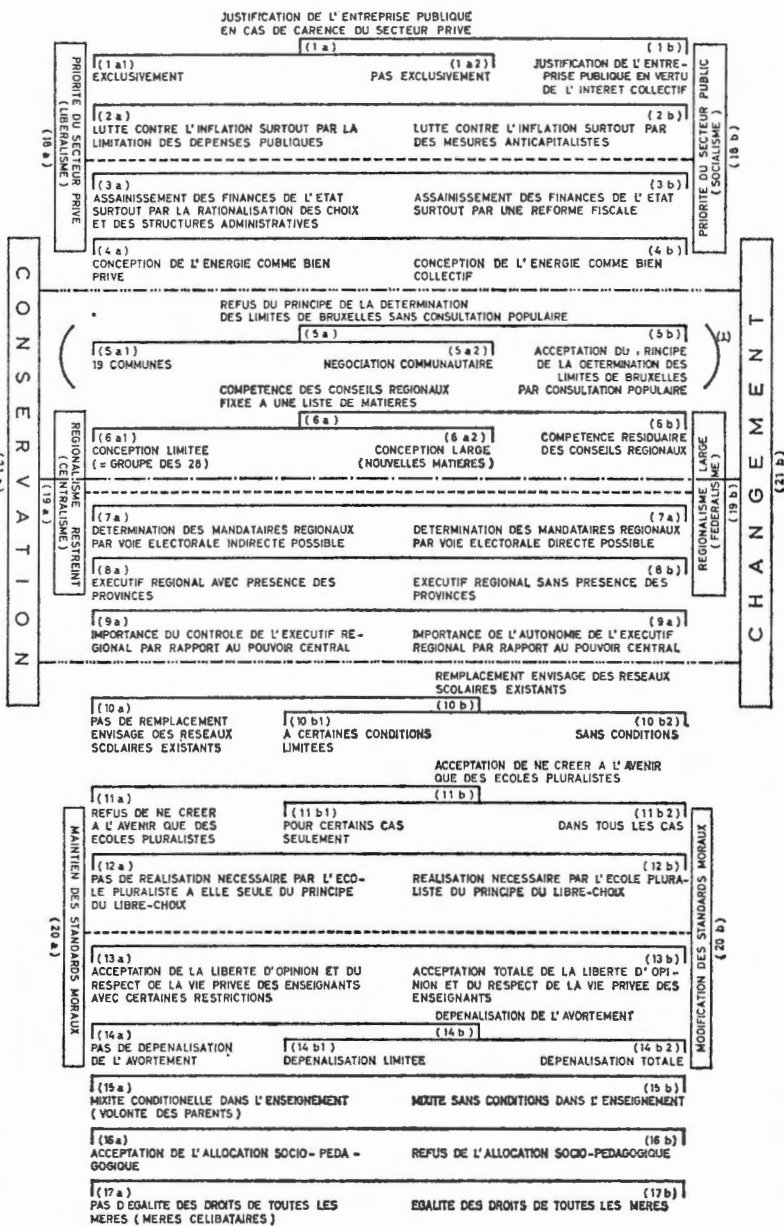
JUSTIFICATION DE L' ENTREPRISE PUBLIQUE EN CAS DE CARENCE DU SECTEUR PRIVE

(1 a)

(1 b)

(1 a1) EXCLUSIVEMENT

(1 a2) PAS EXCLUSIVEMENT

JUSTIFICATION DE L' ENTREPRISE PUBLIQUE EN VERTU DE L' INTERET COLLECTIF

(2 a) LUTTE CONTRE L' INFLATION SURTOUT PAR LA LIMITATION DES DEPENSES PUBLIQUES

(2 b) LUTTE CONTRE L' INFLATION SURTOUT PAR DES MESURES ANTICAPITALISTES

(3 a) ASSAINISSEMENT DES FINANCES DE L' ETAT SURTOUT PAR LA RATIONALISATION DES CHOIX ET DES STRUCTURES ADMINISTRATIVES

(3 b) ASSAINISSEMENT DES FINANCES DE L' ETAT SURTOUT PAR UNE REFORME FISCALE

(4 a) CONCEPTION DE L' ENERGIE COMME BIEN PRIVE

(4 b) CONCEPTION DE L' ENERGIE COMME BIEN COLLECTIF

PRIORITE DU SECTEUR PRIVE (LIBERALISME) (18 a)

PRIORITE DU SECTEUR PUBLIC (SOCIALISME) (18 b)

REFUS DU PRINCIPE DE LA DETERMINATION DES LIMITES DE BRUXELLES SANS CONSULTATION POPULAIRE

(5 a)

(5 b)

(5 a1) 19 COMMUNES

(5 a2) NEGOCIATION COMMUNAUTAIRE

ACCEPTATION DU , RINCIPE DE LA DETERMINATION DES LIMITES DE BRUXELLES PAR CONSULTATION POPULAIRE

(1)

COMPETENCE DES CONSEILS REGIONAUX FIXEE A UNE LISTE DE MATIERES

(6 a)

(6 b)

(6 a1) CONCEPTION LIMITEE (= GROUPE DES 28)

(6 a2) CONCEPTION LARGE (NOUVELLES MATIERES)

COMPETENCE RESIDUAIRE DES CONSEILS REGIONAUX

(7 a) DETERMINATION DES MANDATAIRES REGIONAUX PAR VOIE ELECTORALE INDIRECTE POSSIBLE

(7 a) DETERMINATION DES MANDATAIRES REGIONAUX PAR VOIE ELECTORALE DIRECTE POSSIBLE

(8 a) EXECUTIF REGIONAL AVEC PRESENCE DES PROVINCES

(8 b) EXECUTIF REGIONAL SANS PRESENCE DES PROVINCES

(9a) IMPORTANCE DU CONTROLE DE L' EXECUTIF REGIONAL PAR RAPPORT AU POUVOIR CENTRAL

(9 a) IMPORTANCE OE L'AUTONOMIE DE L' EXECUTIF REGIONAL PAR RAPPORT AU POUVOIR CENTRAL

REGIONALISME RESTREINT (CENTRALISME) (19 a)

REGIONALISME LARGE (FEDERALISME) (19 b)

CONSERVATION (21 a)

CHANGEMENT (21 b)

REMPLACEMENT ENVISAGE DES RESEAUX SCOLAIRES EXISTANTS

(10 b)

(10 a) PAS DE REMPLACEMENT ENVISAGE OES RESEAUX SCOLAIRES EXISTANTS

(10 b1) A CERTAINES CONDITIONS LIMITEES

(10 b2) SANS CONDITIONS

ACCEPTATION DE NE CREER A L' AVENIR QUE DES ECOLES PLURALISTES

(11 b)

(11 a) REFUS DE NE CREER A L' AVENIR QUE DES ECOLES PLURALISTES

(11 b1) POUR CERTAINS CAS SEULEMENT

(11 b2) DANS TOUS LES CAS

(12 a) PAS DE REALISATION NECESSAIRE PAR L' ECOLE PLURALISTE A ELLE SEULE DU PRINCIPE DU LIBRE-CHOIX

(12 b) REALISATION NECESSAIRE PAR L'ECOLE PLURALISTE DU PRINCIPE DU LIBRE-CHOIX

(13 a) ACCEPTATION DE LA LIBERTE D' OPINION ET DU RESPECT DE LA VIE PRIVEE DES ENSEIGNANTS AVEC CERTAINES RESTRICTIONS

(13 b) ACCEPTATION TOTALE DE LA LIBERTE D' OPINION ET DU RESPECT DE LA VIE PRIVEE DES ENSEIGNANTS

DEPENALISATION DE L' AVORTEMENT

(14 b)

(14 a) PAS DE DEPENALISATION DE L' AVORTEMENT

(14 b1) DEPENALISATION LIMITEE

(14 b2) DEPENALISATION TOTALE

MAINTIEN DES STANDARDS MORAUX (20 a)

MODIFICATION DES STANDARDS MORAUX (20 b)

(15 a) MIXITE CONDITIONELLE DANS L' ENSEIGNEMENT (VOLONTE DES PARENTS)

(15 b) MIXITE SANS CONDITIONS DANS L' ENSEIGNEMENT

(16 a) ACCEPTATION DE L'ALLOCATION SOCIO-PEDAGOGIQUE

(16 b) REFUS DE L'ALLOCATION SOCIO-PEDAGOGIQUE

(17 a) PAS D EGALITE DES DROITS DE TOUTES LES MERES (MERES CELIBATAIRES)

(17 b) EGALITE DES DROITS DE TOUTES LES MERES